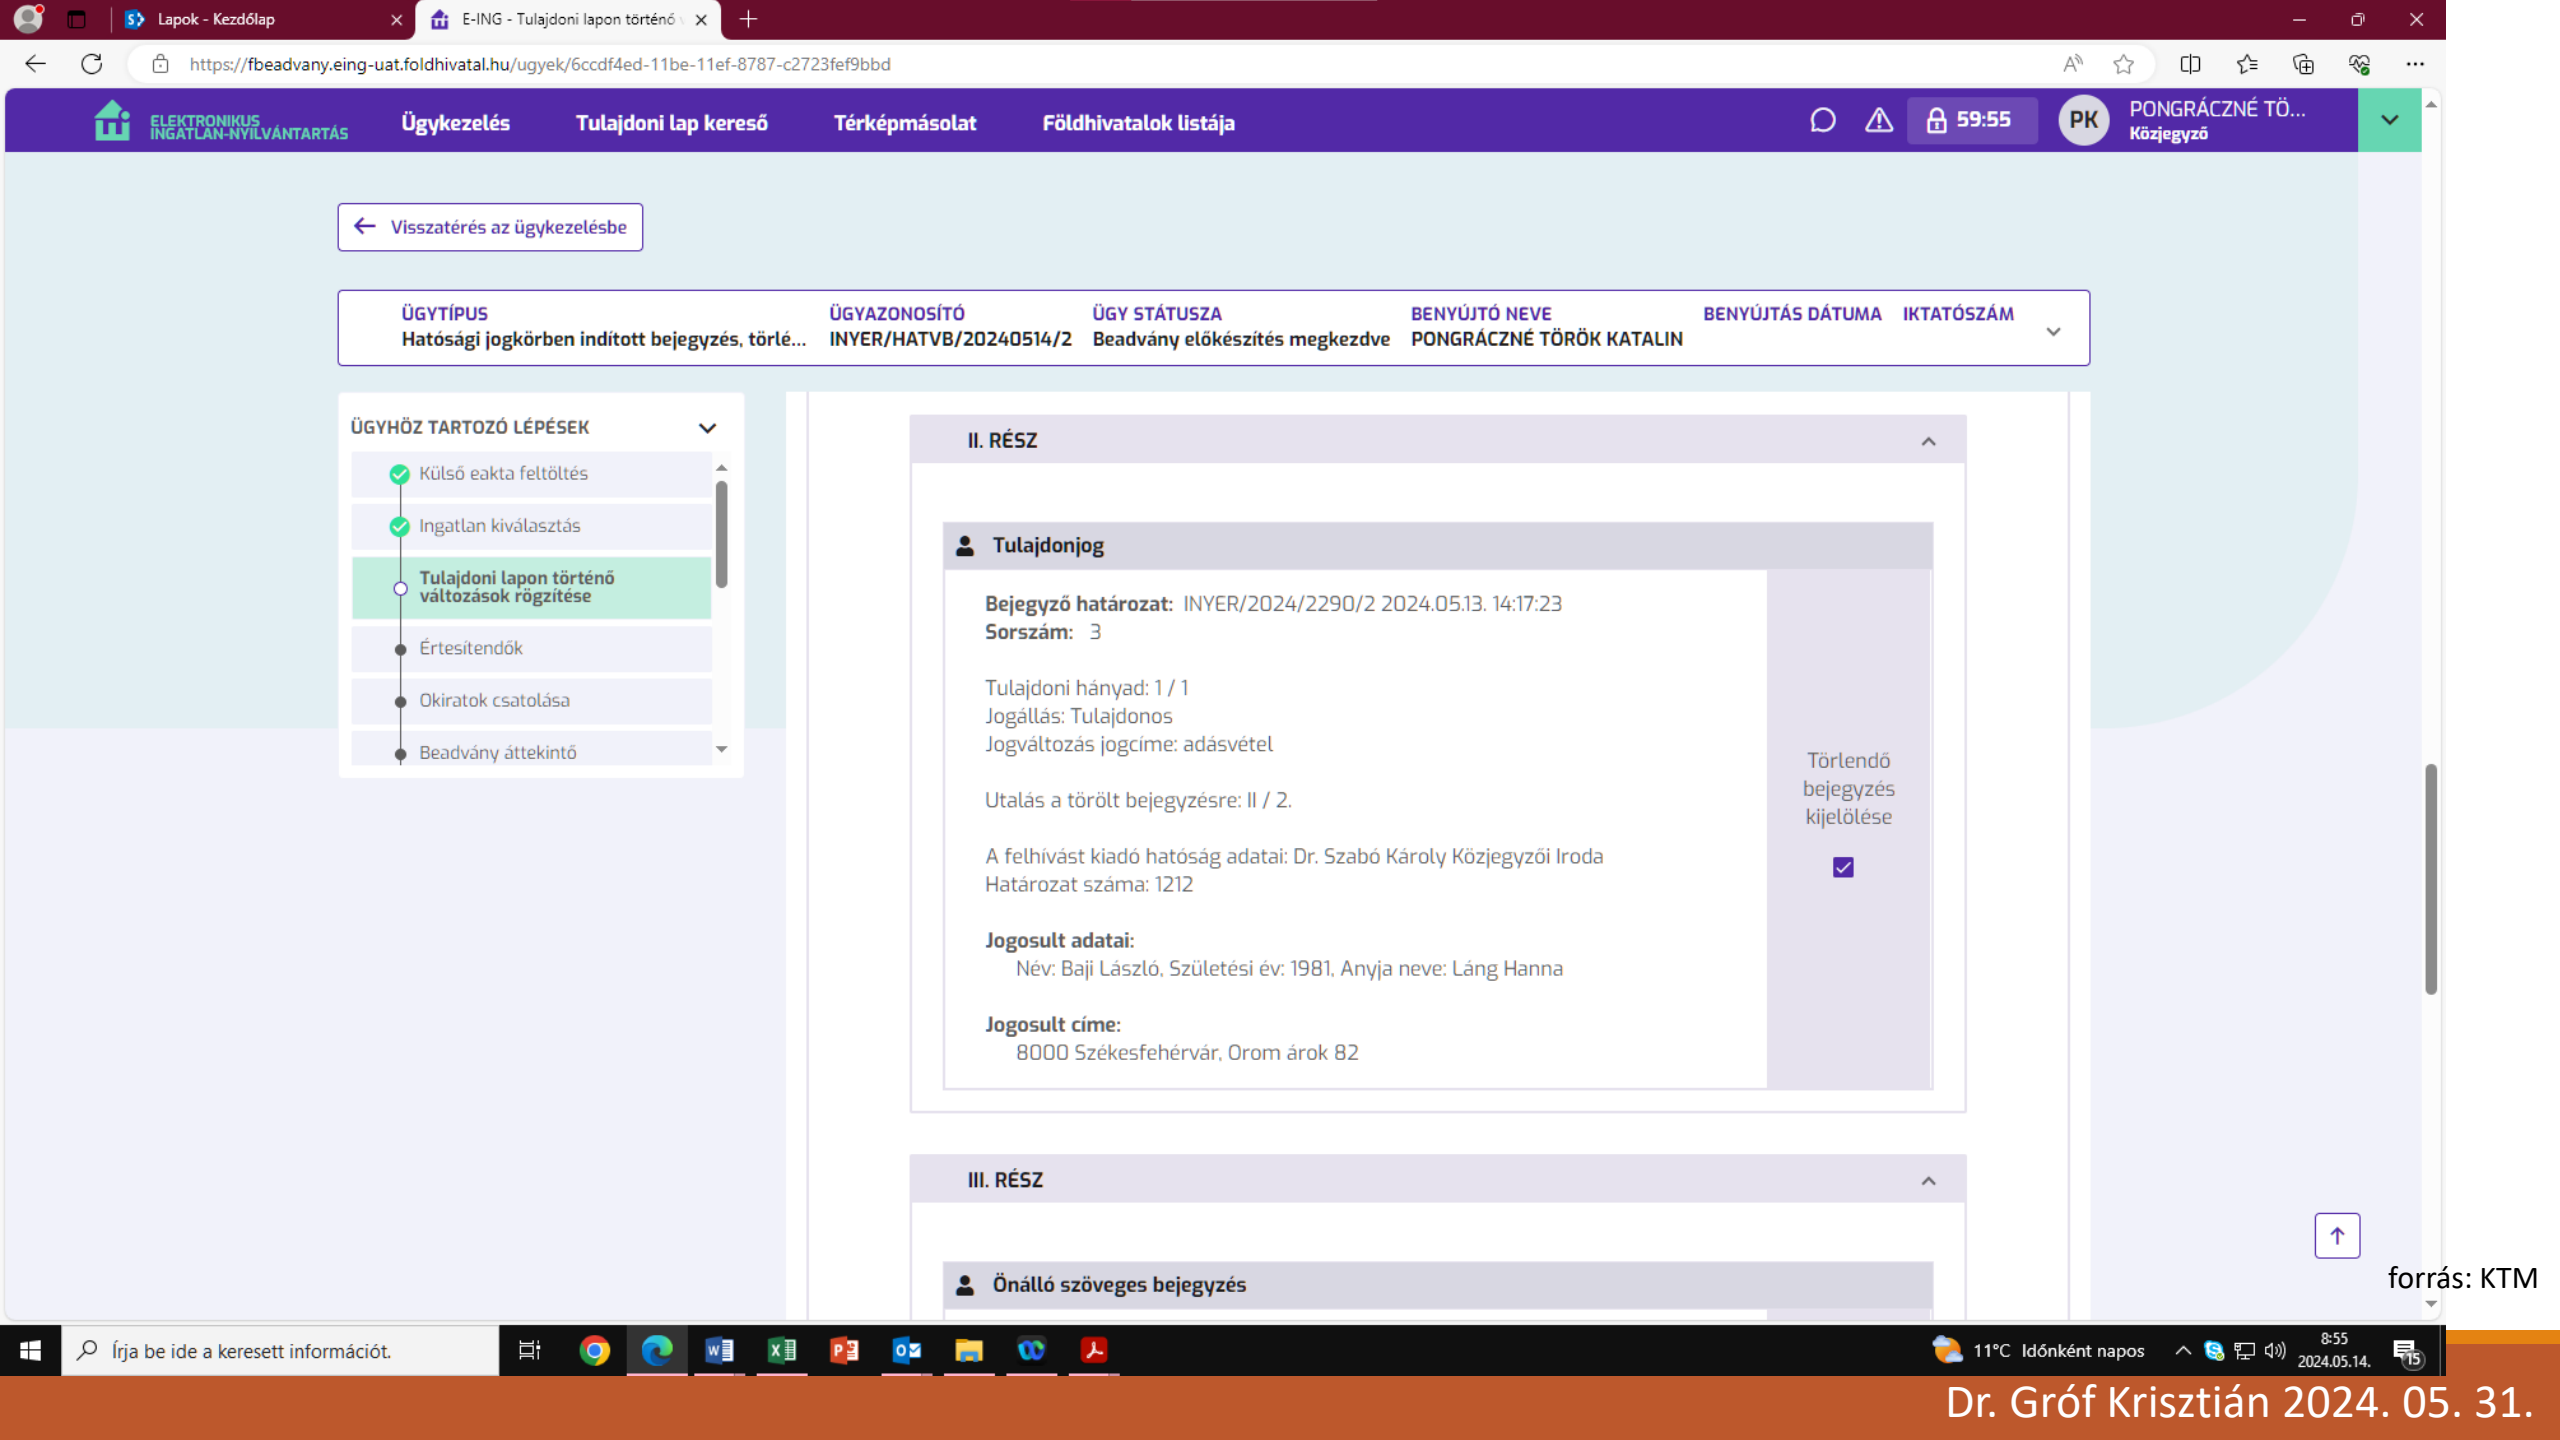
Lapok - Kezdőlap
E-ING - Tulajdoni lapon történő
https://fbeadvany.eing-uat.foldhivatal.hu/ugyek/6ccdf4ed-11be-11ef-8787-c2723fef9bbd

ELEKTRONIKUS INGATLAN-NYILVÁNTARTÁS
Ügykezelés
Tulajdoni lap kereső
Térképmásolat
Földhivatalok listája
59:55
PK
PONGRÁCZNÉ TÖ...
Közjegyző

Visszatérés az ügykezelésbe

| ÜGYTÍPUS | ÜGYAZONOSÍTÓ | ÜGY STÁTUSZA | BENYÚJTÓ NEVE | BENYÚJTÁS DÁTUMA | IKTATÓSZÁM |
|---|---|---|---|---|---|
| Hatósági jogkörben indított bejegyzés, törlé... | INYER/HATVB/20240514/2 | Beadvány előkészítés megkezdve | PONGRÁCZNÉ TÖRÖK KATALIN | | |

ÜGYHÖZ TARTOZÓ LÉPÉSEK
Külső eakta feltöltés
Ingatlan kiválasztás
Tulajdoni lapon történő változások rögzítése
Értesítendők
Okiratok csatolása
Beadvány áttekintő

II. RÉSZ

Tulajdonjog

Bejegyző határozat: INYER/2024/2290/2 2024.05.13. 14:17:23
Sorszám: 3

Tulajdoni hányad: 1 / 1
Jogállás: Tulajdonos
Jogváltozás jogcíme: adásvétel

Utalás a törölt bejegyzésre: II / 2.

A felhívást kiadó hatóság adatai: Dr. Szabó Károly Közjegyzői Iroda
Határozat száma: 1212

Jogosult adatai:
Név: Baji László, Születési év: 1981, Anyja neve: Láng Hanna

Jogosult címe:
8000 Székesfehérvár, Orom árok 82

Törlendő bejegyzés kijelölése

III. RÉSZ

Önálló szöveges bejegyzés

forrás: KTM

Írja be ide a keresett információt.
11°C Időnként napos
8:55
2024.05.14.

Dr. Gróf Krisztián 2024. 05. 31.